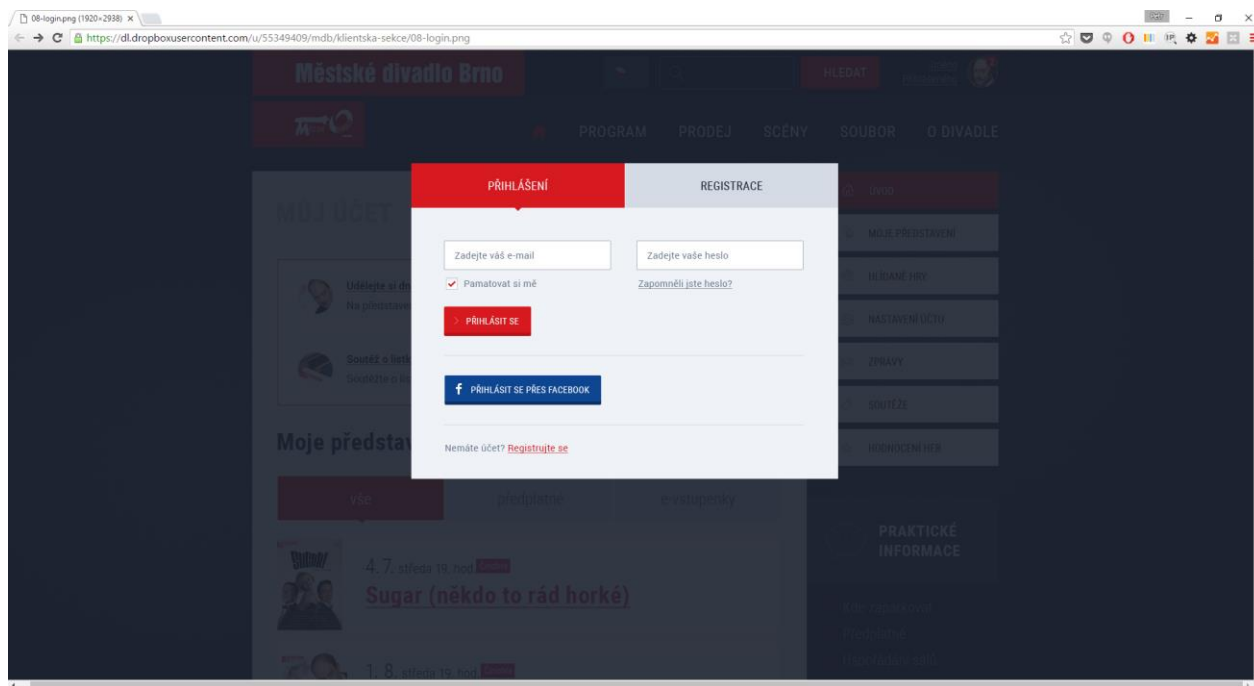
08-login.png (1920×2938) ×

https://dl.dropboxusercontent.com/u/55349409/mdb/klientska-sekce/08-login.png

Městské divadlo Brno

HLEDAT

PROGRAM PRODEJ SCÉNY SOUBOR O DIVADLE

MŮJ ÚČET

Udělejte si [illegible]
Na představe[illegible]

Soutěž o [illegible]
Soutěžte o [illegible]

Moje předsta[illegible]

vše předplatné e-vstupenky

4. 7. středa 19. hod.
Sugar (někdo to rád horké)

1. 8. středa 19. hod.

ÚVOD
MOJE PŘEDSTAVENÍ
HLÍDANÉ HRY
NASTAVENÍ ÚČTU
ZPRÁVY
SOUTĚŽE
HODNOCENÍ HER

PRAKTICKÉ INFORMACE

PŘIHLÁŠENÍ

REGISTRACE

Zadejte váš e-mail

Zadejte vaše heslo

Pamatovat si mě

Zapomněli jste heslo?

PŘIHLÁSIT SE

PŘIHLÁSIT SE PŘES FACEBOOK

Nemáte účet? Registrujte se